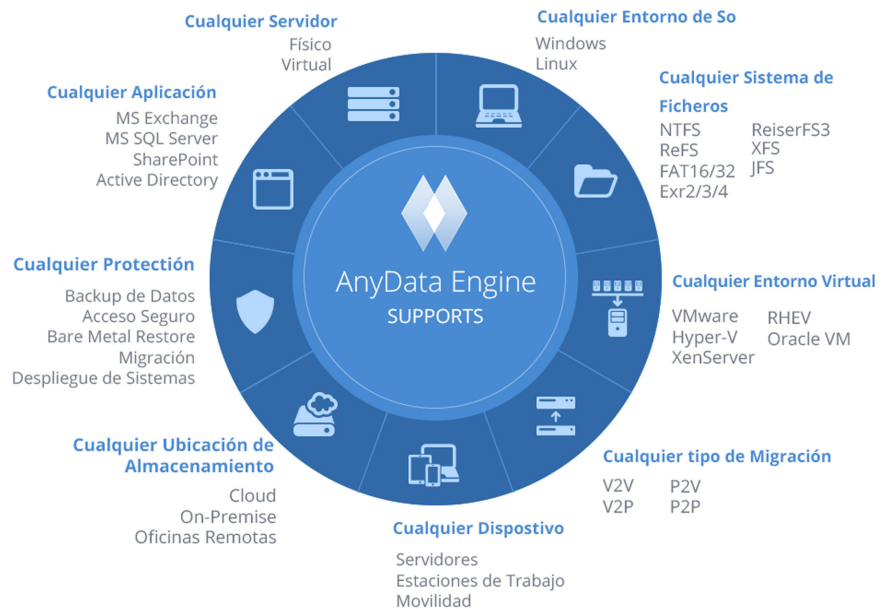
Cualquier Servidor
Físico
Virtual

Cualquier Entorno de So
Windows
Linux

Cualquier Aplicación
MS Exchange
MS SQL Server
SharePoint
Active Directory

Cualquier Sistema de Ficheros
NTFS
ReFS
FAT16/32
Exr2/3/4
ReiserFS3
XFS
JFS

AnyData Engine
SUPPORTS

Cualquier Protección
Backup de Datos
Acceso Seguro
Bare Metal Restore
Migración
Despliegue de Sistemas

Cualquier Entorno Virtual
VMware
Hyper-V
XenServer
RHEV
Oracle VM

Cualquier Ubicación de Almacenamiento
Cloud
On-Premise
Oficinas Remotas

Cualquier tipo de Migración
V2V
V2P
P2V
P2P

Cualquier Dispostivo
Servidores
Estaciones de Trabajo
Movilidad